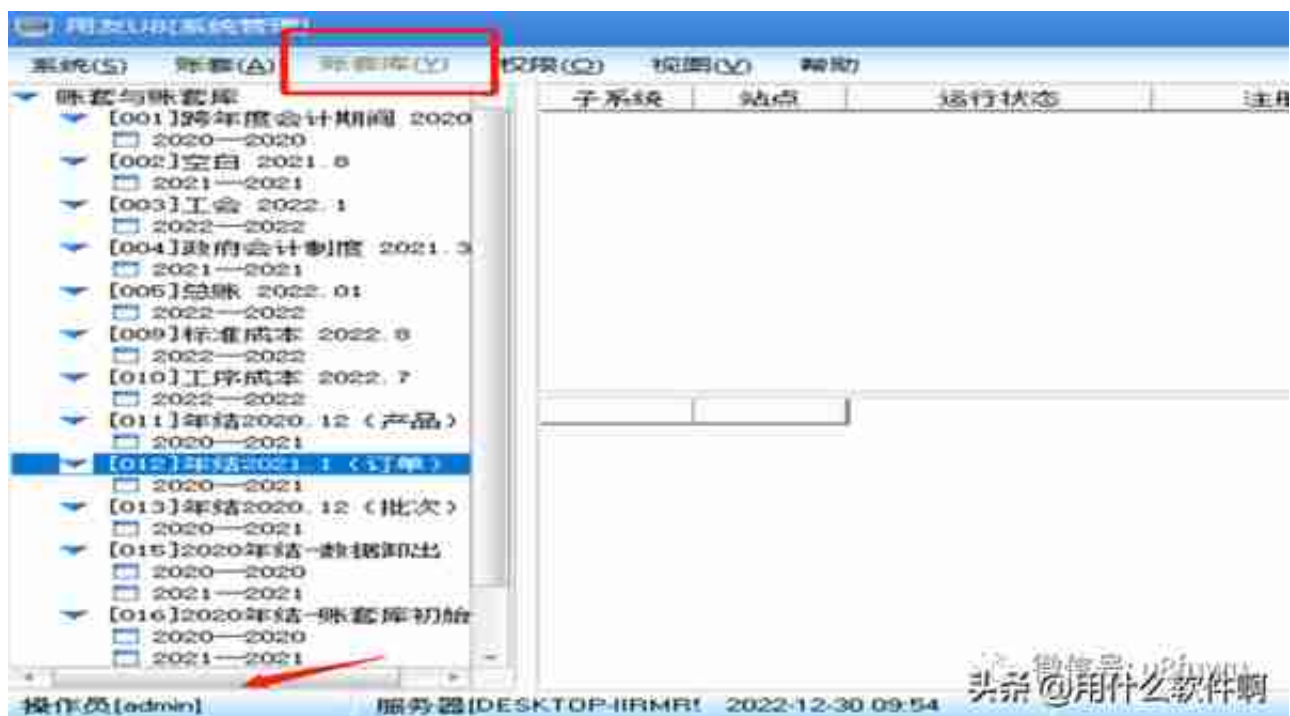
用友U8[系统管理]

系统(S) 账套(A) 账套库(Y) 权限(O) 视图(V) 帮助

账套与账套库
[001]跨年度会计期间 2020
2020—2020
[002]空白 2021.8
2021—2021
[003]工会 2022.1
2022—2022
[004]政府会计制度 2021.3
2021—2021
[005]总账 2022.01
2022—2022
[009]标准成本 2022.8
2022—2022
[010]工序成本 2022.7
2022—2022
[011]年结2020.12（产品）
2020—2021
[012]年结2021.1（订单）
2020—2021
[013]年结2020.12（批次）
2020—2021
[015]2020年结-数据卸出
2020—2020
2021—2021
[016]2020年结-账套库初始
2020—2020
2021—2021

| 子系统 | 站点 | 运行状态 | 注册 |
|---|---|---|---|

操作员[admin] 服务器[DESKTOP-IIRMR! 2022-12-30 09:54

微信号: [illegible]
头条 @用什么软件啊